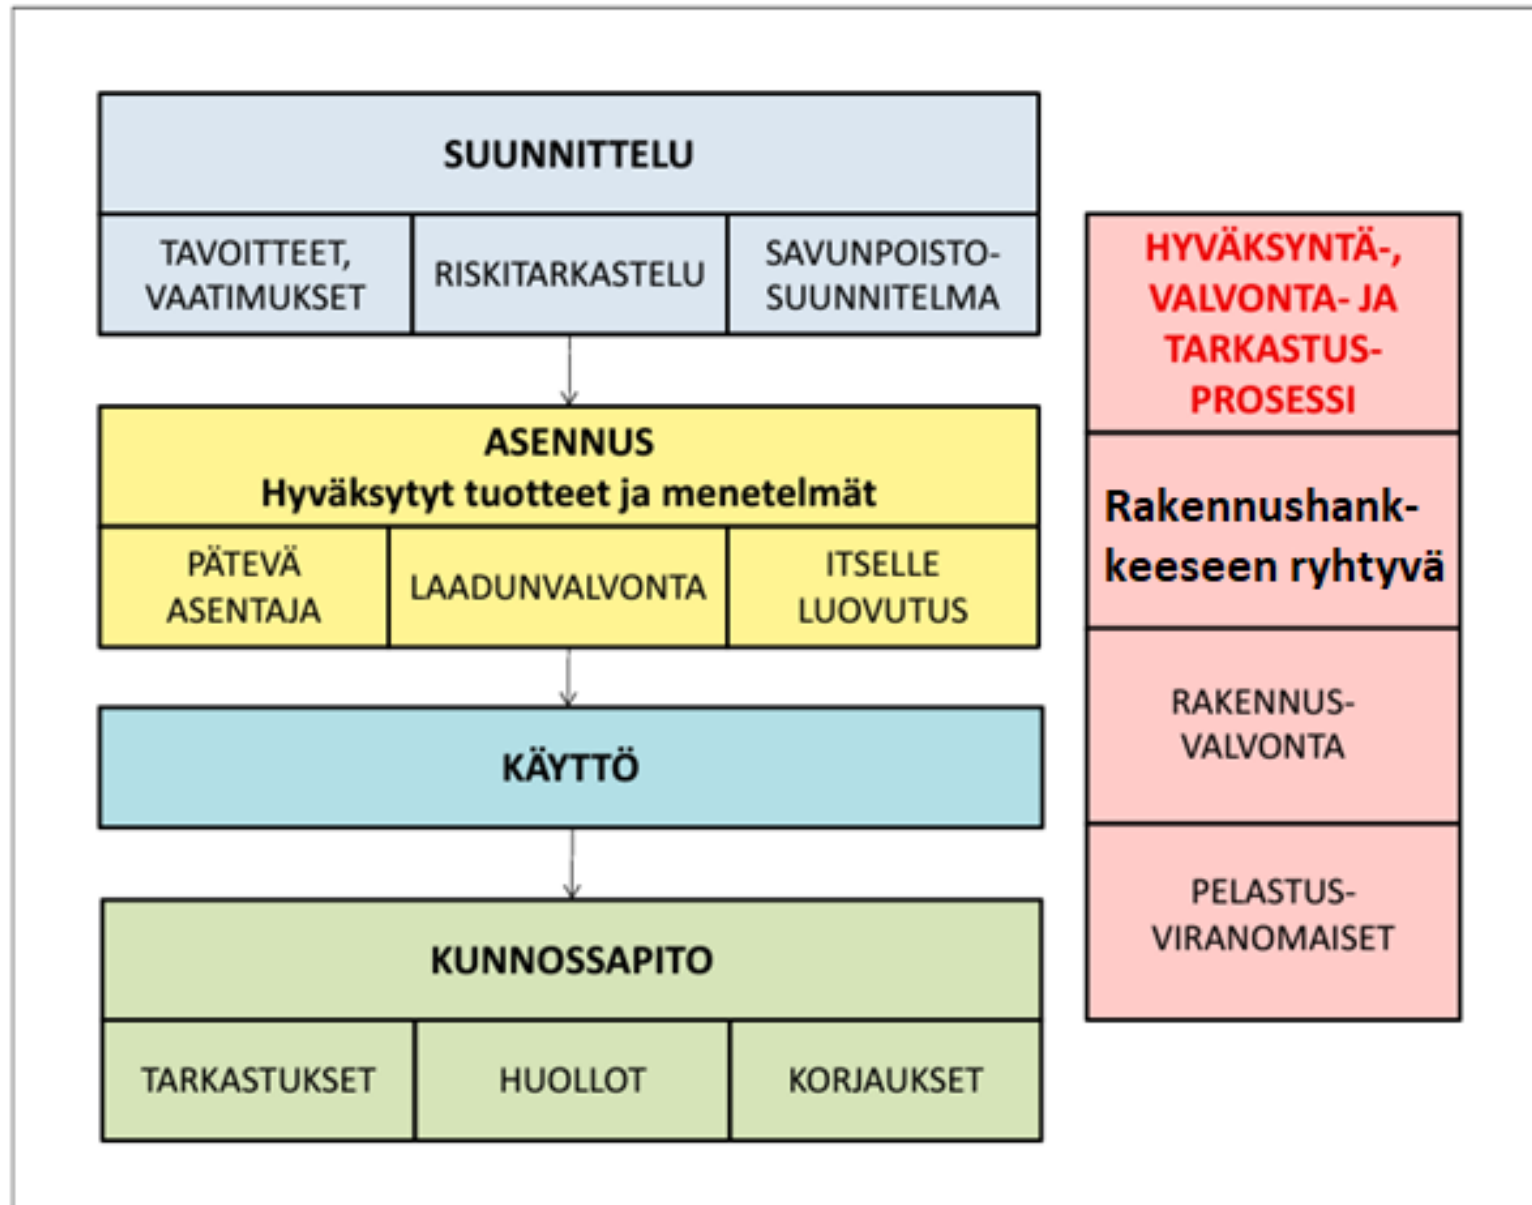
SUUNNITTELU

TAVOITTEET, VAATIMUKSET

RISKITARKASTELU

SAVUNPOISTO-SUUNNITELMA

ASENNUS
Hyväksytyt tuotteet ja menetelmät

PÄTEVÄ ASENTAJA

LAADUNVALVONTA

ITSELLE LUOVUTUS

KÄYTTÖ

KUNNOSSAPITO

TARKASTUKSET

HUOLLOT

KORJAUKSET

HYVÄKSYNTÄ-, VALVONTA- JA TARKASTUS-PROSESSI

Rakennushankkeeseen ryhtyvä

RAKENNUS-VALVONTA

PELASTUS-VIRANOMAISET